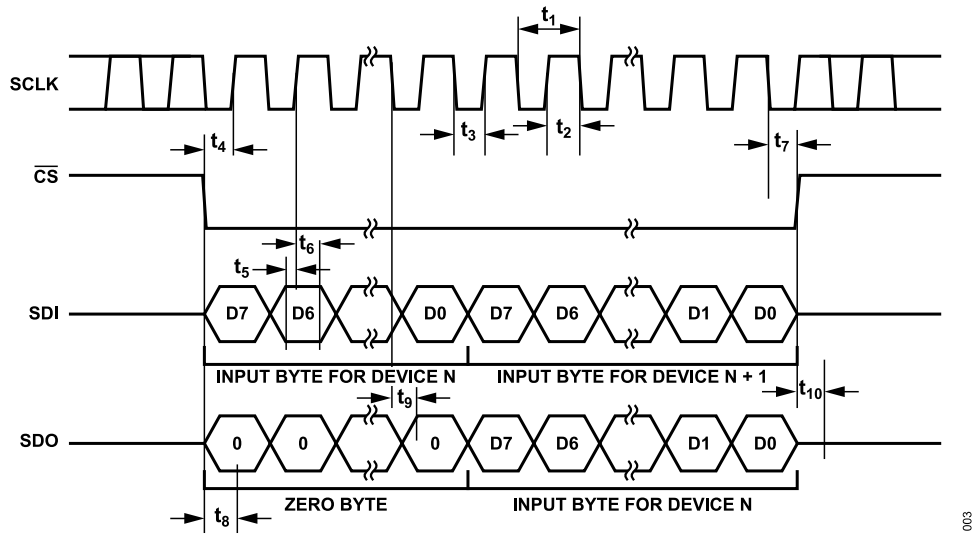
$t_1$

SCLK

$t_3$ $t_2$

$t_4$ $t_7$

$\overline{CS}$

$t_6$

$t_5$

SDI D7 D6 D0 D7 D6 D1 D0

INPUT BYTE FOR DEVICE N INPUT BYTE FOR DEVICE N + 1

$t_{10}$

$t_9$

SDO 0 0 0 D7 D6 D1 D0

ZERO BYTE INPUT BYTE FOR DEVICE N

$t_8$

003